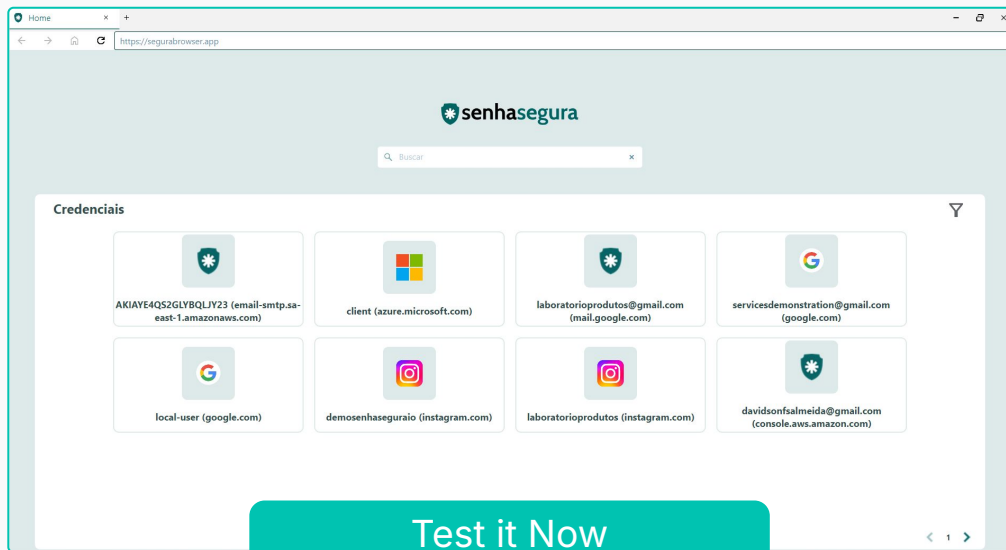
Home × +

https://segurabrowser.app

senhasegura

Buscar ×

Credenciais

AKIAYE4QS2GLYBQLJY23 (email-smtp.sa-east-1.amazonaws.com)

client (azure.microsoft.com)

laboratorioprodutos@gmail.com (mail.google.com)

servicesdemonstration@gmail.com (google.com)

local-user (google.com)

demosenhaseguraio (instagram.com)

laboratorioprodutos (instagram.com)

davidsonfsalmeida@gmail.com (console.aws.amazon.com)

Test it Now

1